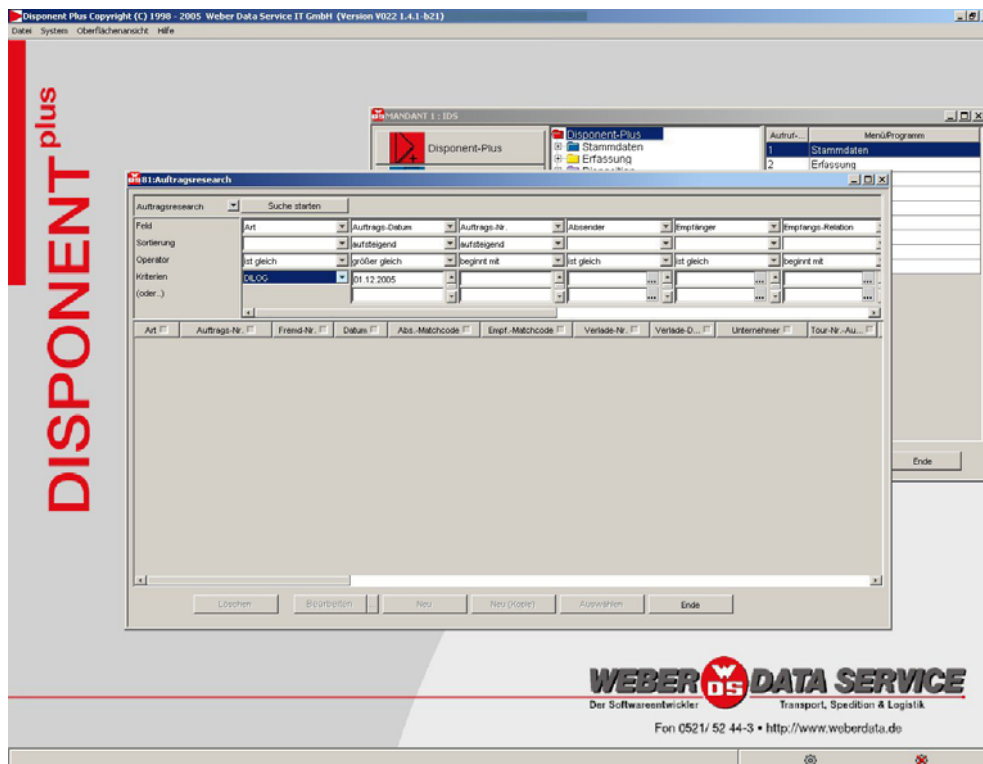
Disponent Plus Copyright (C) 1998 - 2005 Weber Data Service IT GmbH (Version V022 1.4.1-b21)

Datei System Oberflächenansicht Hilfe

DISPONENT plus

MANDANT 1 : IDS

Disponent-Plus

Disponent-Plus
Stammdaten
Erfassung

| Aufruf-... | Menü/Programm |
|---|---|
| 1 | Stammdaten |
| 2 | Erfassung |

81:Auftragsresearch

Auftragsresearch
Suche starten

| Feld | Art | Auftrags-Datum | Auftrags-Nr. | Absender | Empfänger | Empfangs-Relation |
|---|---|---|---|---|---|---|
| Sortierung | | aufsteigend | aufsteigend | | | |
| Operator | ist gleich | größer gleich | beginnt mit | ist gleich | ist gleich | beginnt mit |
| Kriterien | DILOG | 01.12.2005 | | | | |
| (oder...) | | | | | | |

| Art | Auftrags-Nr. | Fremd-Nr. | Datum | Abs.-Matchcode | Empf.-Matchcode | Verlade-Nr. | Verlade-D... | Unternehmer | Tour-Nr.-Au... |
|---|---|---|---|---|---|---|---|---|---|

Löschen
Bearbeiten
Neu
Neu (Kopie)
Auswählen
Ende

Ende

WEBER DS DATA SERVICE
Der Softwareentwickler
Transport, Spedition & Logistik
Fon 0521/ 52 44-3 • http://www.weberdata.de